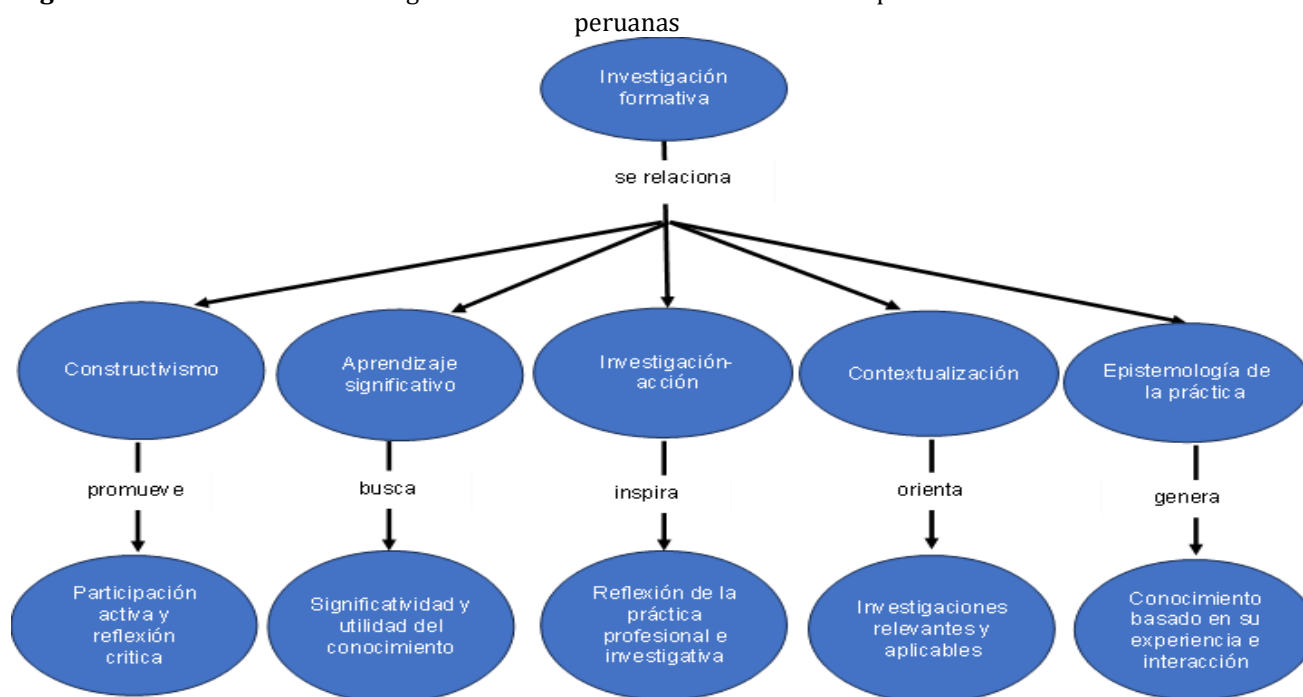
peruanas

Investigación formativa

se relaciona

Constructivismo

Aprendizaje significativo

Investigación-acción

Contextualización

Epistemología de la práctica

promueve

busca

inspira

orienta

genera

Participación activa y reflexión crítica

Significatividad y utilidad del conocimiento

Reflexión de la práctica profesional e investigativa

Investigaciones relevantes y aplicables

Conocimiento basado en su experiencia e interacción